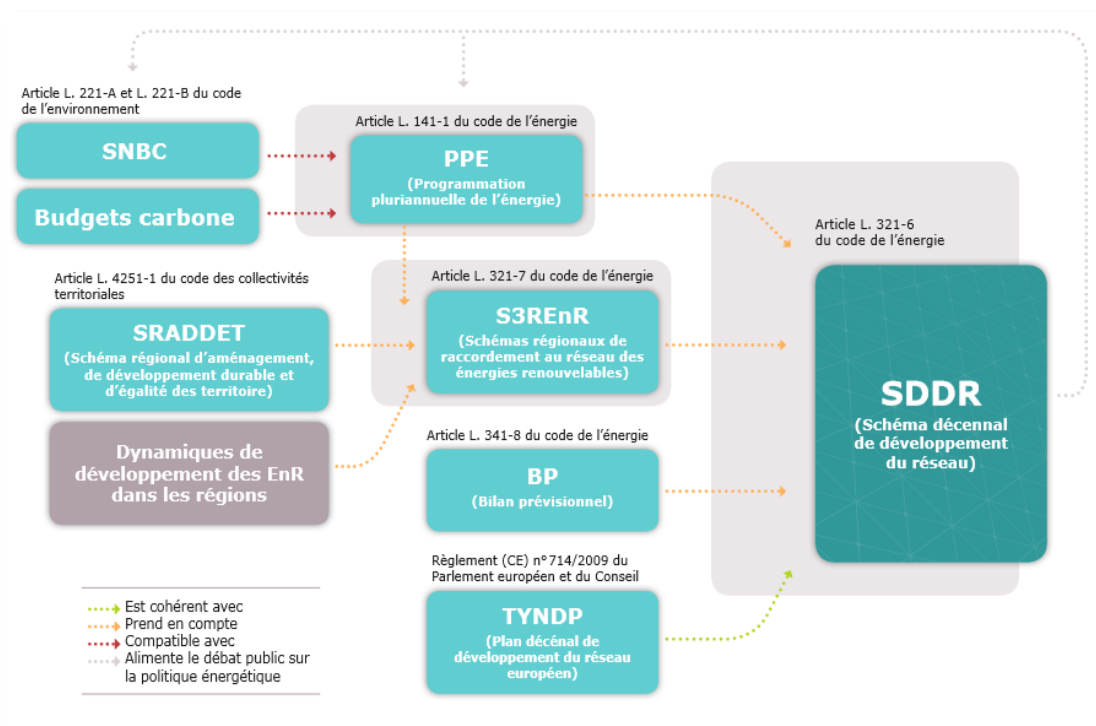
Article L. 221-A et L. 221-B du code de l'environnement

SNBC

Budgets carbone

Article L. 141-1 du code de l'énergie

PPE

(Programmation pluriannuelle de l'énergie)

Article L. 321-6 du code de l'énergie

Article L. 4251-1 du code des collectivités territoriales

SRADDET

(Schéma régional d'aménagement, de développement durable et d'égalité des territoire)

Article L. 321-7 du code de l'énergie

S3REnR

(Schémas régionaux de raccordement au réseau des énergies renouvelables)

SDDR

(Schéma décennal de développement du réseau)

Dynamiques de développement des EnR dans les régions

Article L. 341-8 du code de l'énergie

BP

(Bilan prévisionnel)

Règlement (CE) n°714/2009 du Parlement européen et du Conseil

TYNDP

(Plan décénal de développement du réseau européen)

Est cohérent avec
Prend en compte
Compatible avec
Alimente le débat public sur la politique énergétique